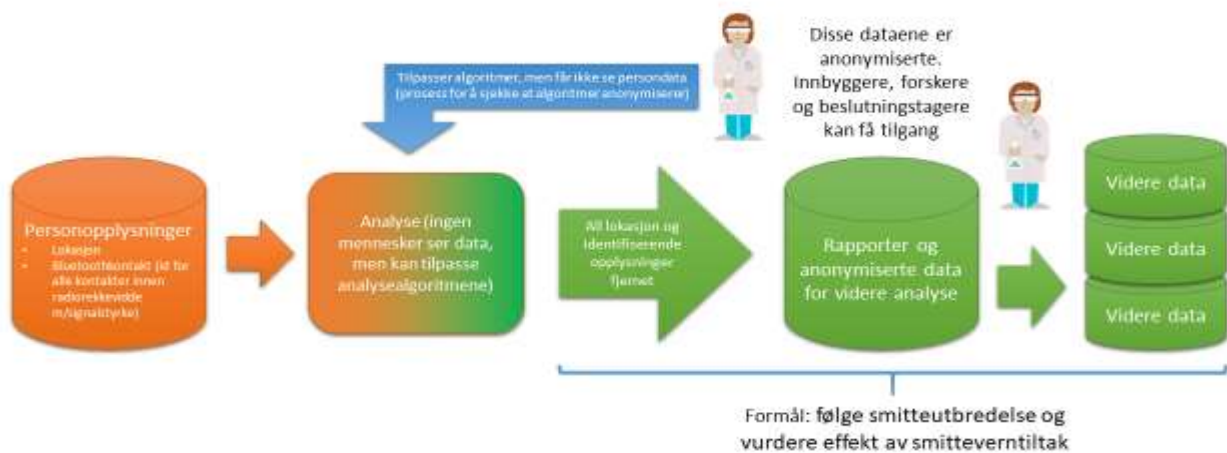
Tilpasser algoritmer, men får ikke se persondata (prosess for å sjekke at algoritmer anonymisere)

Disse dataene er anonymiserte. Innbyggere, forskere og beslutningstagere kan få tilgang

Personopplysninger
- Lokasjon
- Bluetoothkontakt (id for alle kontakter innen radiorekkevidde m/signalstyrke)

Analyse (ingen mennesker ser data, men kan tilpasse analysealgoritmene)

All lokasjon og identifiserende opplysninger fjernet

Rapporter og anonymiserte data for videre analyse

Videre data

Videre data

Videre data

Formål: følge smitteutbredelse og vurdere effekt av smitteverntiltak